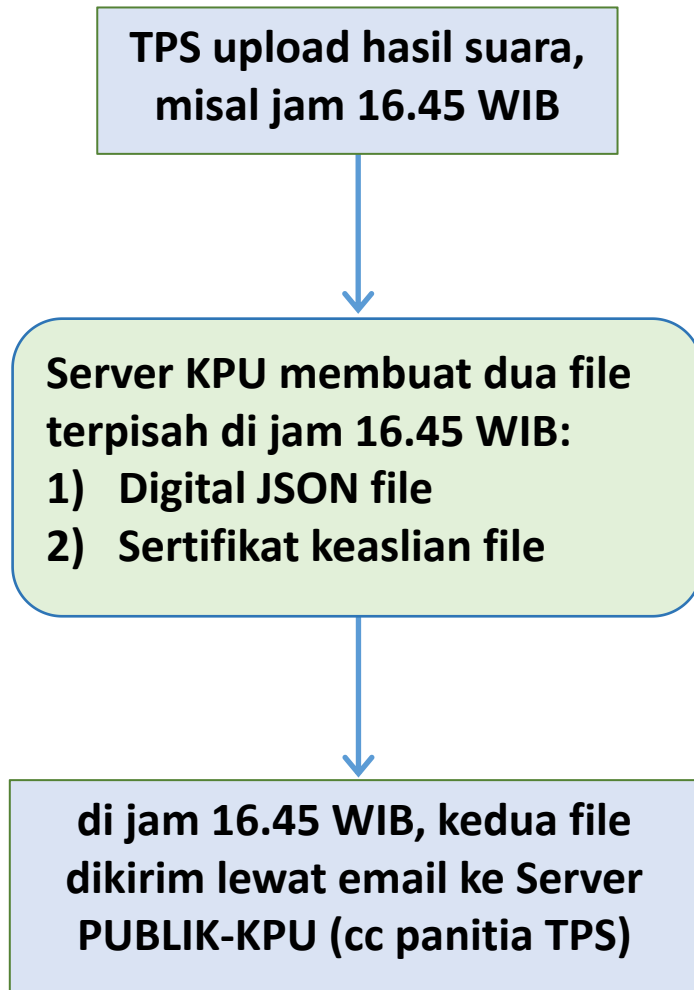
TPS upload hasil suara, misal jam 16.45 WIB

Server KPU membuat dua file terpisah di jam 16.45 WIB:
1) Digital JSON file
2) Sertifikat keaslian file

di jam 16.45 WIB, kedua file dikirim lewat email ke Server PUBLIK-KPU (cc panitia TPS)